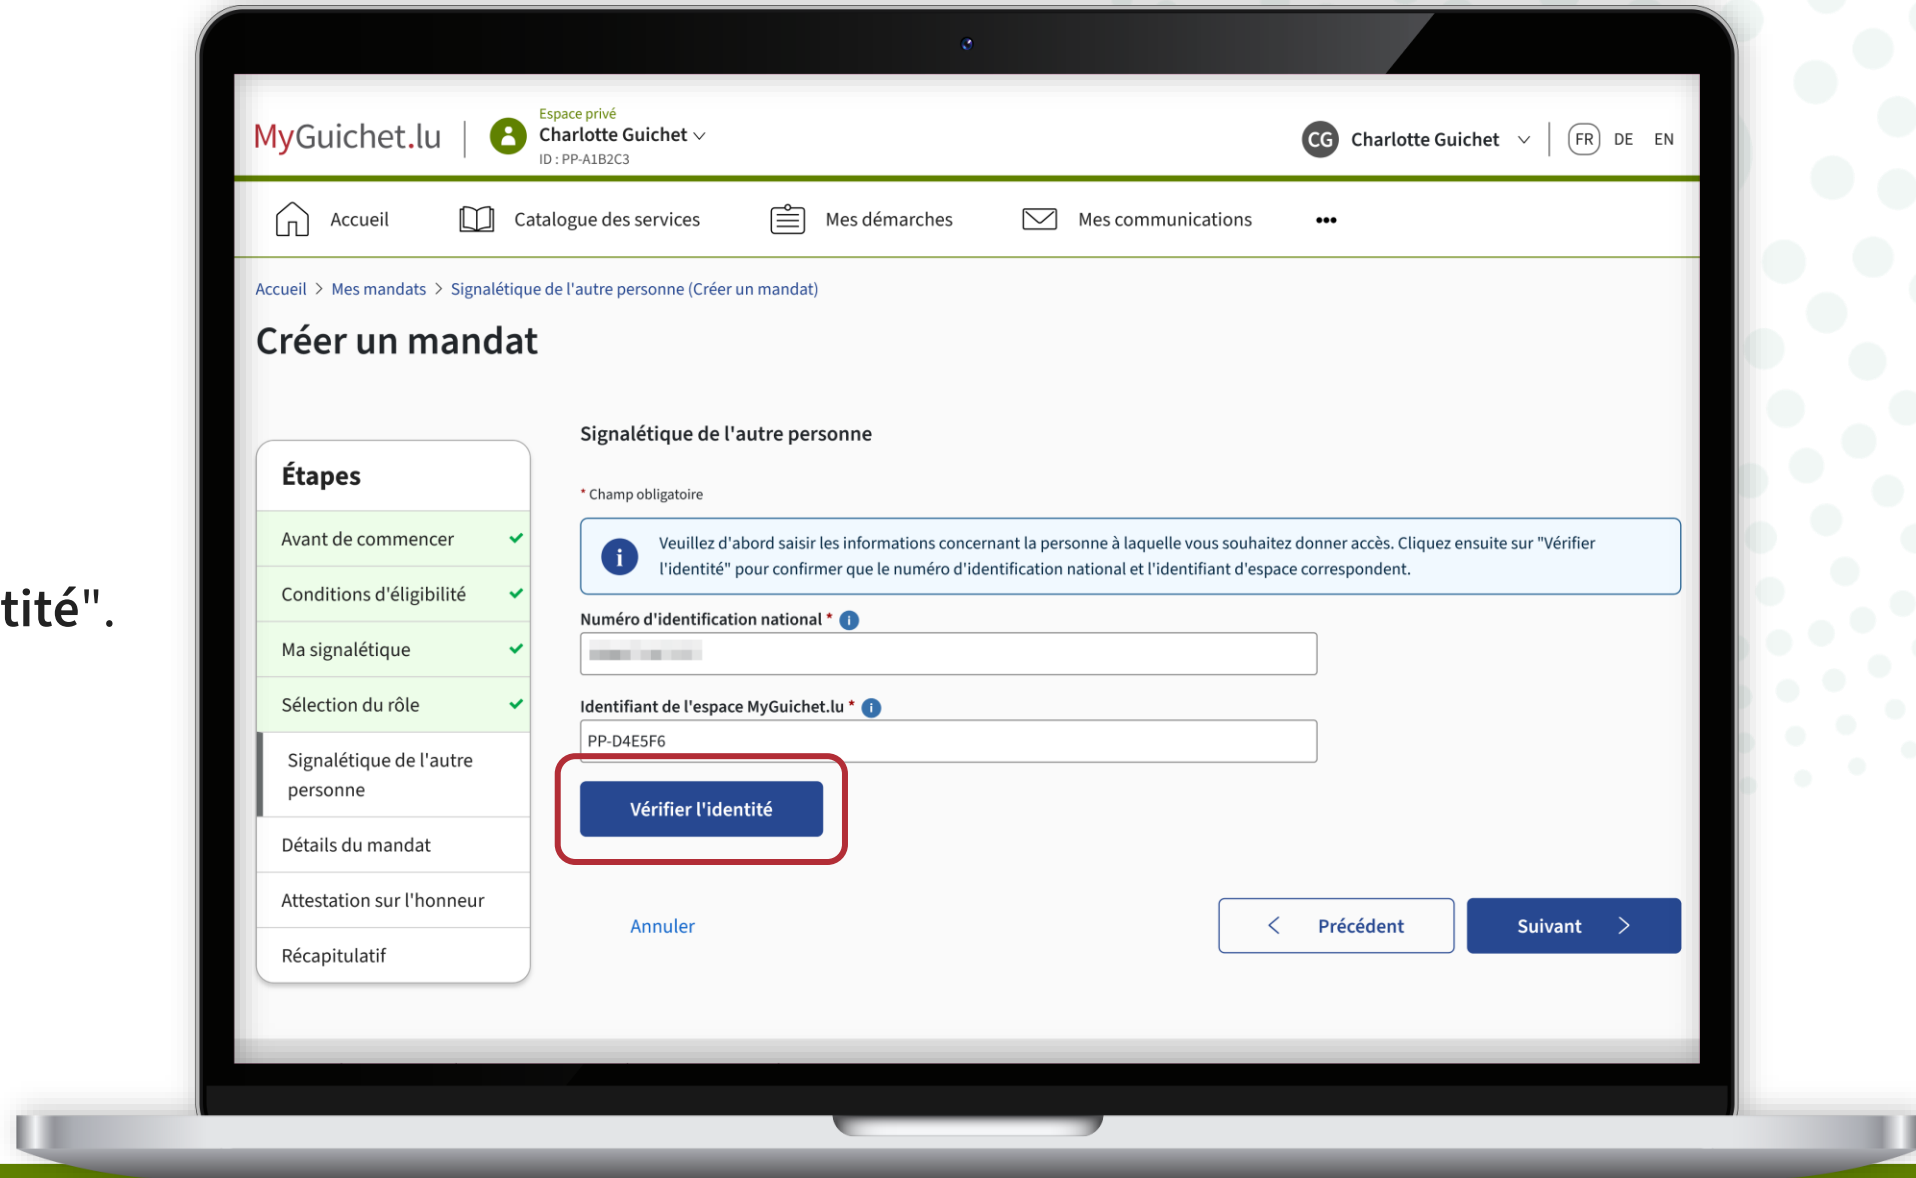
tité".

MyGuichet.lu

Espace privé
Charlotte Guichet
ID : PP-A1B2C3

CG Charlotte Guichet

FR DE EN

Accueil
Catalogue des services
Mes démarches
Mes communications
•••

Accueil > Mes mandats > Signalétique de l'autre personne (Créer un mandat)

Créer un mandat

Étapes

Avant de commencer
Conditions d'éligibilité
Ma signalétique
Sélection du rôle
Signalétique de l'autre personne
Détails du mandat
Attestation sur l'honneur
Récapitulatif

Signalétique de l'autre personne

* Champ obligatoire

Veuillez d'abord saisir les informations concernant la personne à laquelle vous souhaitez donner accès. Cliquez ensuite sur "Vérifier l'identité" pour confirmer que le numéro d'identification national et l'identifiant d'espace correspondent.

Numéro d'identification national *

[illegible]

Identifiant de l'espace MyGuichet.lu *

PP-D4E5F6

Vérifier l'identité

Annuler

Précédent

Suivant